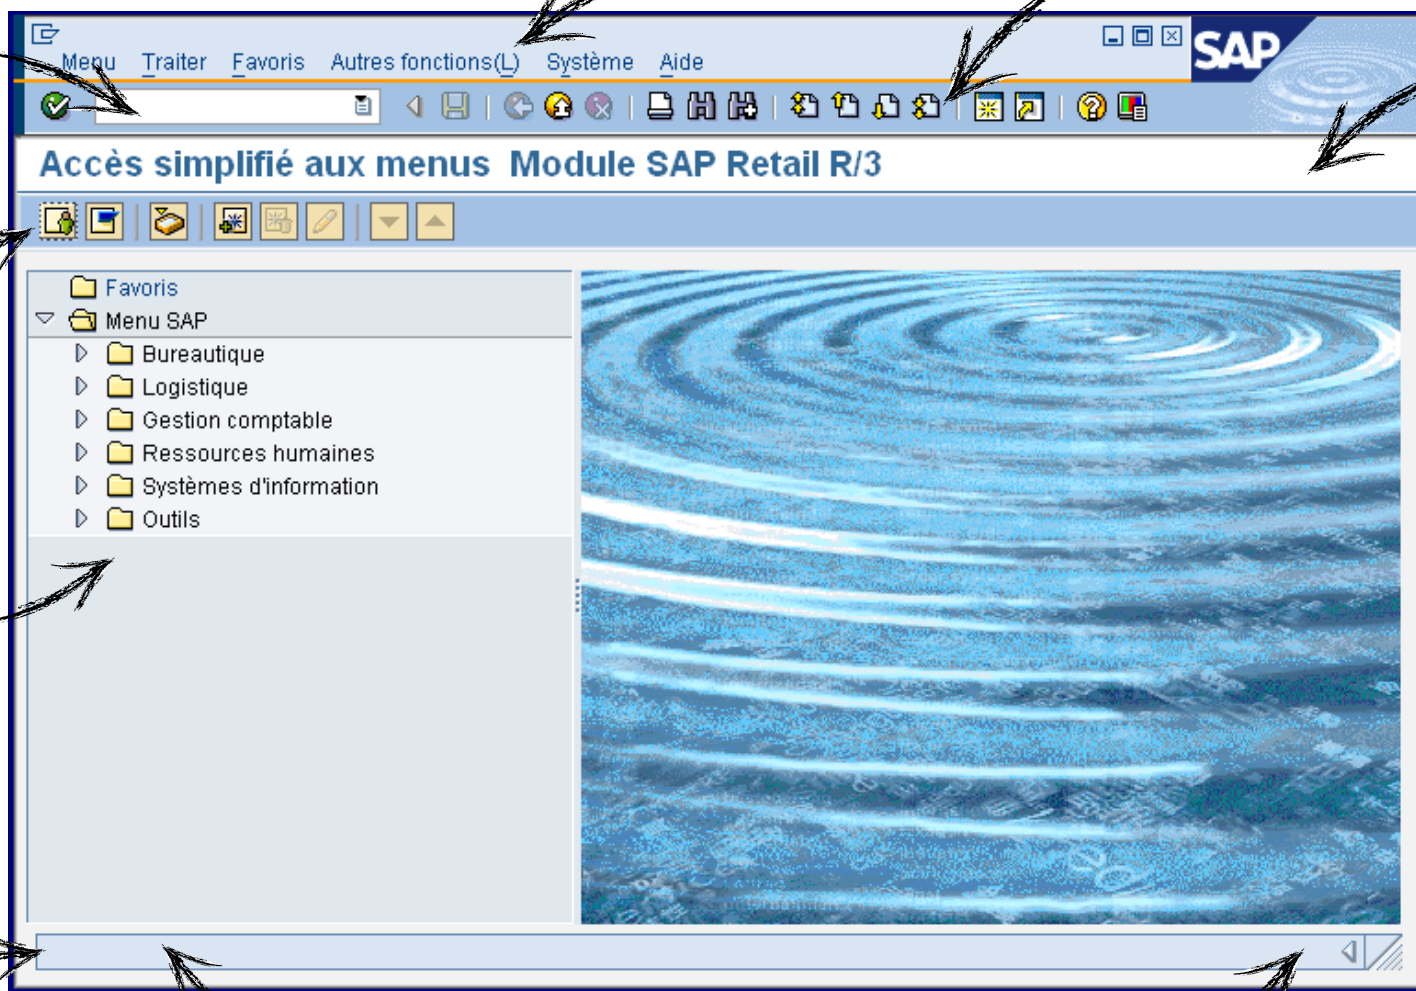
Menu Traiter Favoris Autres fonctions(L) Système Aide

SAP

Accès simplifié aux menus Module SAP Retail R/3

Favoris
Menu SAP
Bureautique
Logistique
Gestion comptable
Ressources humaines
Systèmes d'information
Outils